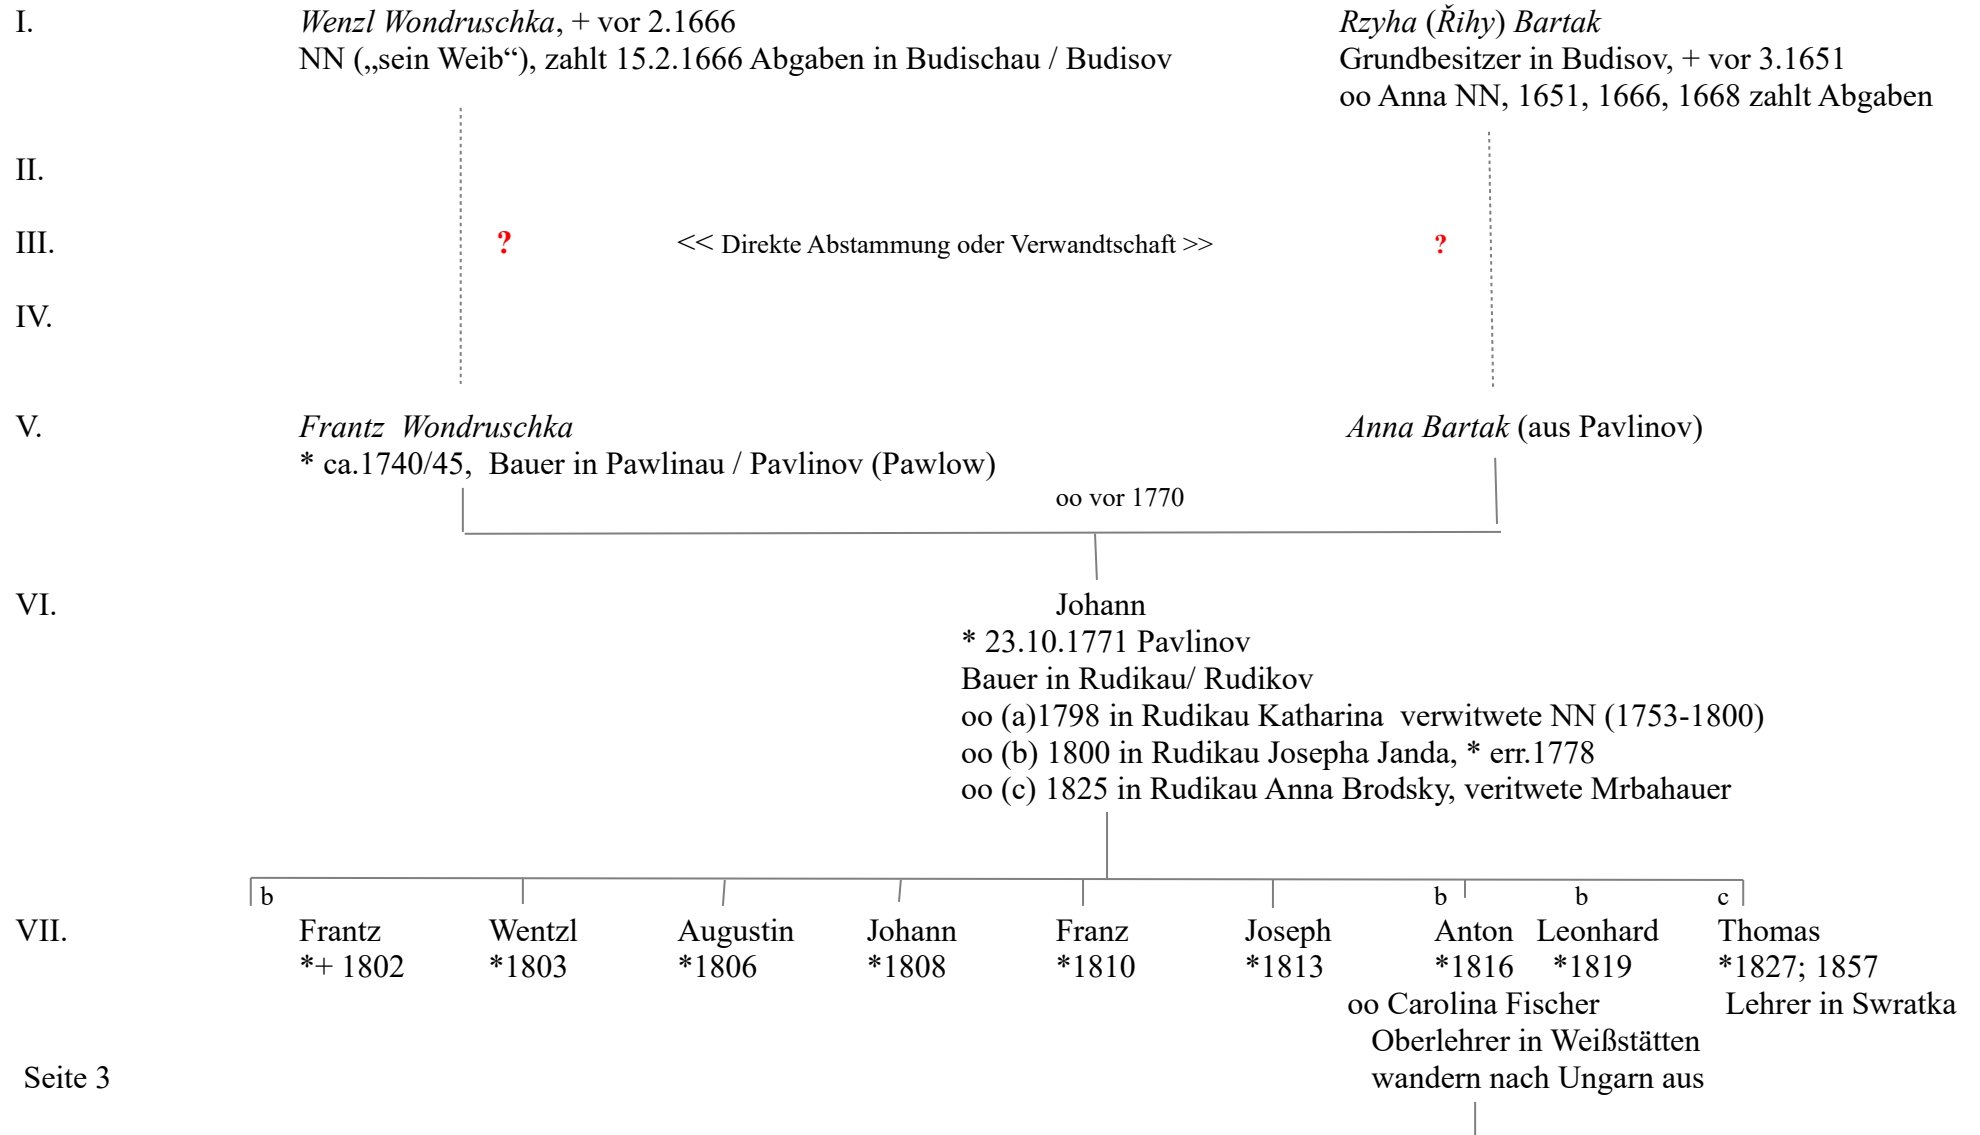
I. *Wenzl Wondruschka*, + vor 2.1666
NN („sein Weib“), zahlt 15.2.1666 Abgaben in Budischau / Budisov

*Rzyha* (*Řihy*) *Bartak*
Grundbesitzer in Budisov, + vor 3.1651
oo Anna NN, 1651, 1666, 1668 zahlt Abgaben

II.

III. ? << Direkte Abstammung oder Verwandtschaft >> ?

IV.

V. *Frantz Wondruschka*
* ca.1740/45, Bauer in Pawlinau / Pavlinov (Pawlow)

*Anna Bartak* (aus Pavlinov)

oo vor 1770

VI. Johann
* 23.10.1771 Pavlinov
Bauer in Rudikau/ Rudikov
oo (a)1798 in Rudikau Katharina verwitwete NN (1753-1800)
oo (b) 1800 in Rudikau Josepha Janda, * err.1778
oo (c) 1825 in Rudikau Anna Brodsky, veritwete Mrbahauer

VII.
b Frantz *+ 1802
Wentzl *1803
Augustin *1806
Johann *1808
Franz *1810
Joseph *1813
b Anton *1816
b Leonhard *1819
c Thomas *1827; 1857 Lehrer in Swratka

oo Carolina Fischer
Oberlehrer in Weißstätten
wandern nach Ungarn aus

Seite 3